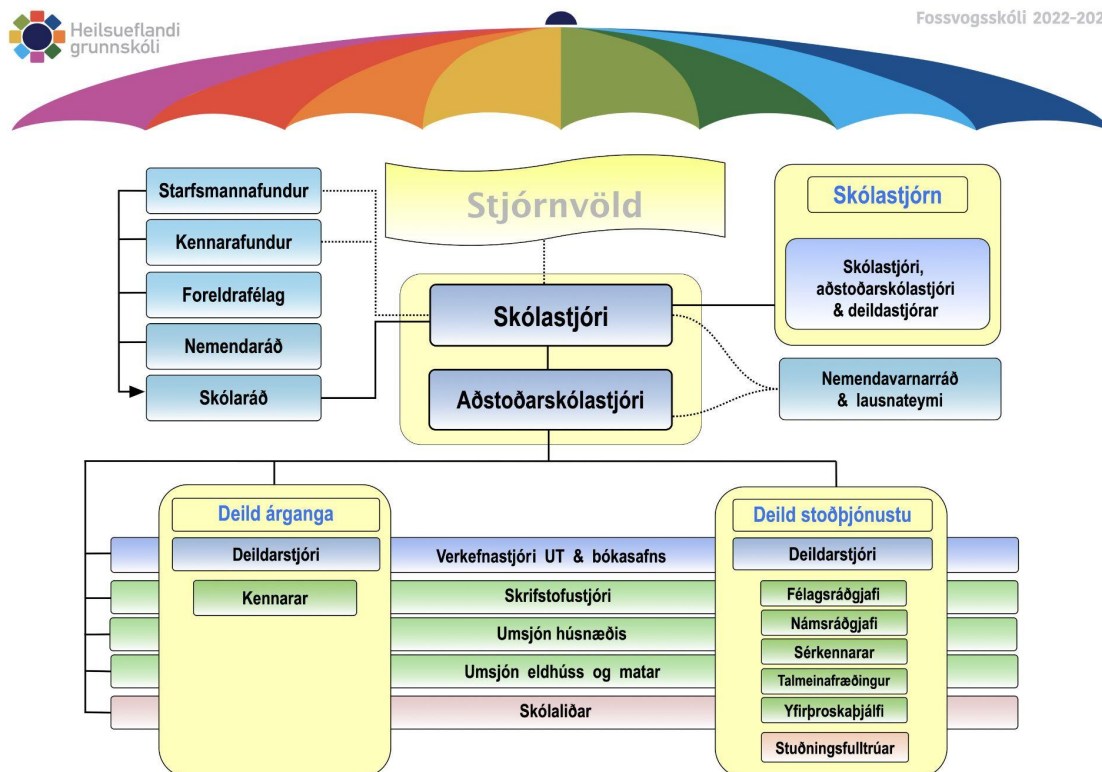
Heilsueflandi grunnskóli

Fossvogsskóli 2022-202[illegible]

Starfsmannafundur

Kennarafundur

Foreldrafélag

Nemendaráð

Skólaráð

Stjórnvöld

Skólastjóri

Aðstoðarskólastjóri

Skólastjórn

Skólastjóri, aðstoðarskólastjóri & deildastjórar

Nemendavarnarráð & lausnateymi

Deild árganga

Deildarstjóri

Kennarar

Deild stoðþjónustu

Deildarstjóri

Verkefnastjóri UT & bókasafns

Skrifstofustjóri

Umsjón húsnæðis

Umsjón eldhúss og matar

Skólaliðar

Félagsráðgjafi

Námsráðgjafi

Sérkennarar

Talmeinafræðingur

Yfirþroskaþjálfi

Stuðningsfulltrúar